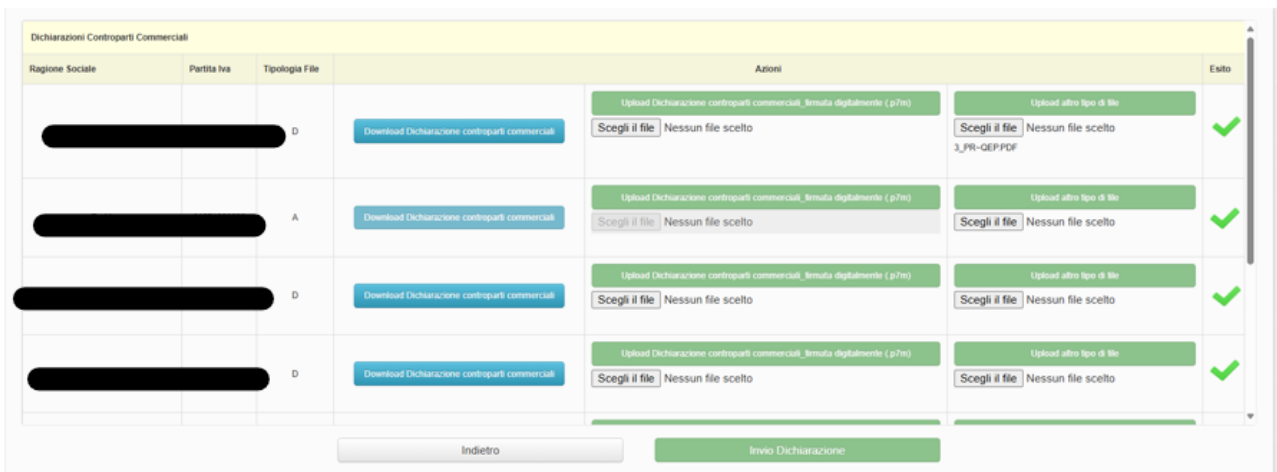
Dichiarazioni Controparti Commerciali

| Ragione Sociale | Partita Iva | Tipologia File | Azioni | | | Esito |
|---|---|---|---|---|---|---|
| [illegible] | | D | Download Dichiarazione controparti commerciali | Upload Dichiarazione controparti commerciali_firmata digitalmente (.p7m) Scegli il file Nessun file scelto | Upload altro tipo di file Scegli il file Nessun file scelto 3_PR-QEP.PDF | |
| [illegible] | | A | Download Dichiarazione controparti commerciali | Upload Dichiarazione controparti commerciali_firmata digitalmente (.p7m) Scegli il file Nessun file scelto | Upload altro tipo di file Scegli il file Nessun file scelto | |
| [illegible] | | D | Download Dichiarazione controparti commerciali | Upload Dichiarazione controparti commerciali_firmata digitalmente (.p7m) Scegli il file Nessun file scelto | Upload altro tipo di file Scegli il file Nessun file scelto | |
| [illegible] | | D | Download Dichiarazione controparti commerciali | Upload Dichiarazione controparti commerciali_firmata digitalmente (.p7m) Scegli il file Nessun file scelto | Upload altro tipo di file Scegli il file Nessun file scelto | |

Indietro

Invio Dichiarazione